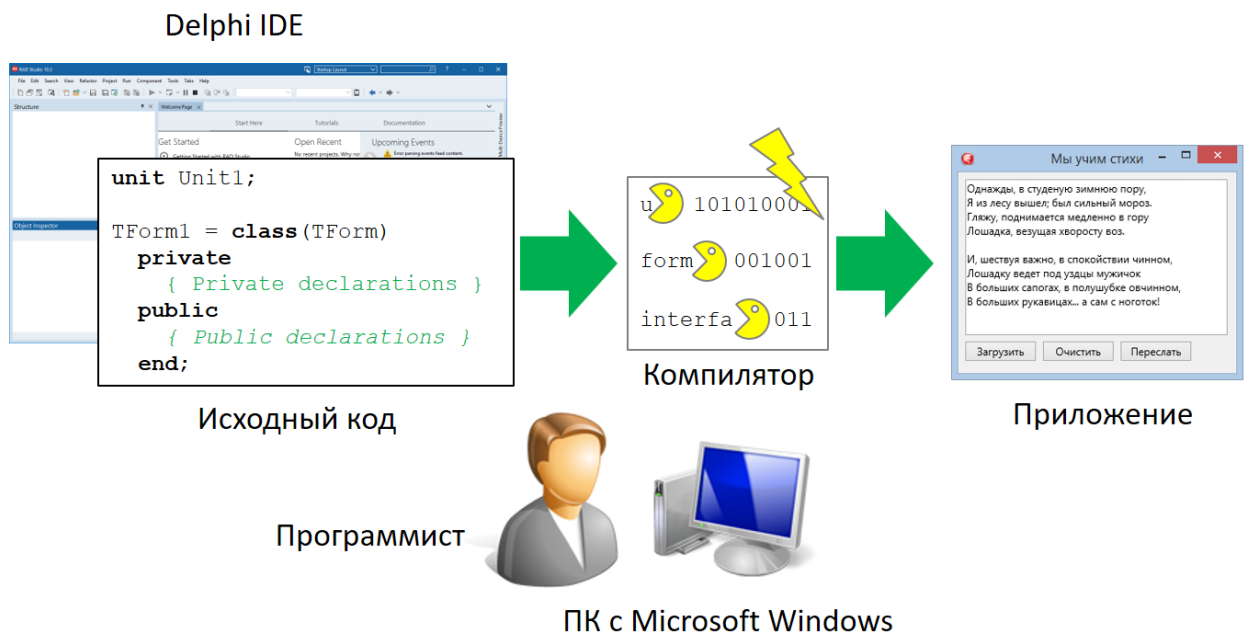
Delphi IDE

RAD Studio 10.2

File Edit Search View Refactor Project Run Component Tools Tabs Help

Structure

Welcome Page

Start Here Tutorials Documentation

Get Started

Getting Started with RAD Studio

Open Recent

No recent projects. Why no

Upcoming Events

Error parsing events feed content.

Object Inspector

unit Unit1;

TForm1 = class(TForm)
  private
    { Private declarations }
  public
    { Public declarations }
  end;

Исходный код

u 10101000

form 001001

interfa 011

Компилятор

Мы учим стихи

Однажды, в студеную зимнюю пору,
Я из лесу вышел; был сильный мороз.
Гляжу, поднимается медленно в гору
Лошадка, везущая хворосту воз.

И, шествуя важно, в спокойствии чинном,
Лошадку ведет под уздцы мужичок
В больших сапогах, в полушубке овчинном,
В больших рукавицах... а сам с ноготок!

Загрузить Очистить Переслать

Приложение

Программист

ПК с Microsoft Windows